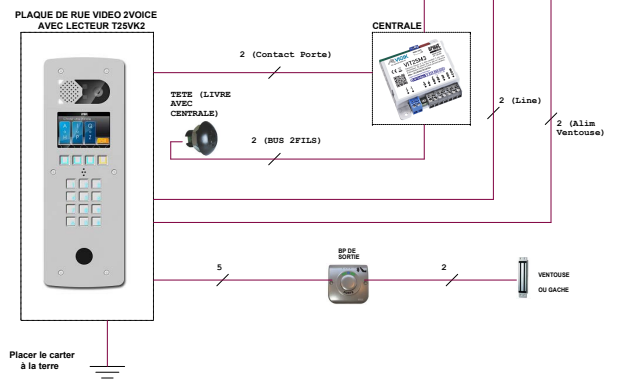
PLAQUE DE RUE VIDEO 2VOICE AVEC LECTEUR T25VK2

CENTRALE

2 (Contact Porte)

VIT2SM3

TETE (LIVRE AVEC CENTRALE)

2 (BUS 2FILS)

2 (Line)

2 (Alim Ventouse)

5

BP DE SORTIE

2

VENTOUSE

OU GACHE

Placer le carter à la terre